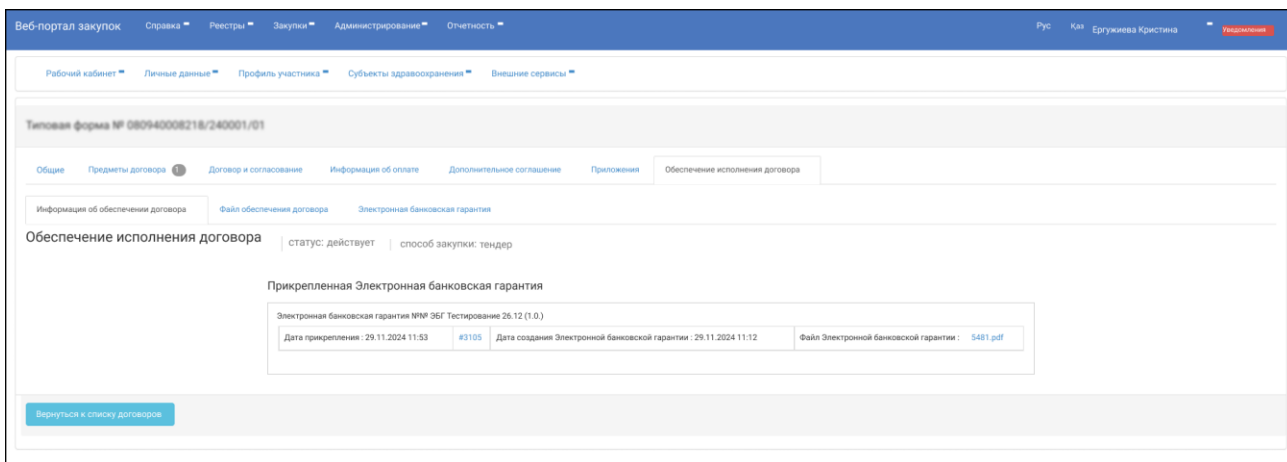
Веб-портал закупок Справка Реестры Закупки Администрирование Отчетность Рус Қаз Ергужиева Кристина Уведомления

Рабочий кабинет Личные данные Профиль участника Субъекты здравоохранения Внешние сервисы

Типовая форма № 080940008218/240001/01

Общие Предметы договора 1 Договор и согласование Информация об оплате Дополнительное соглашение Приложения Обеспечение исполнения договора

Информация об обеспечении договора Файл обеспечения договора Электронная банковская гарантия

Обеспечение исполнения договора статус: действует способ закупки: тендер

Прикрепленная Электронная банковская гарантия

Электронная банковская гарантия №№ ЭБГ Тестирование 26.12 (1.0.)

| Дата прикрепления : 29.11.2024 11:53 | #3105 | Дата создания Электронной банковской гарантии : 29.11.2024 11:12 | Файл Электронной банковской гарантии : 5481.pdf |
|---|---|---|---|

Вернуться к списку договоров